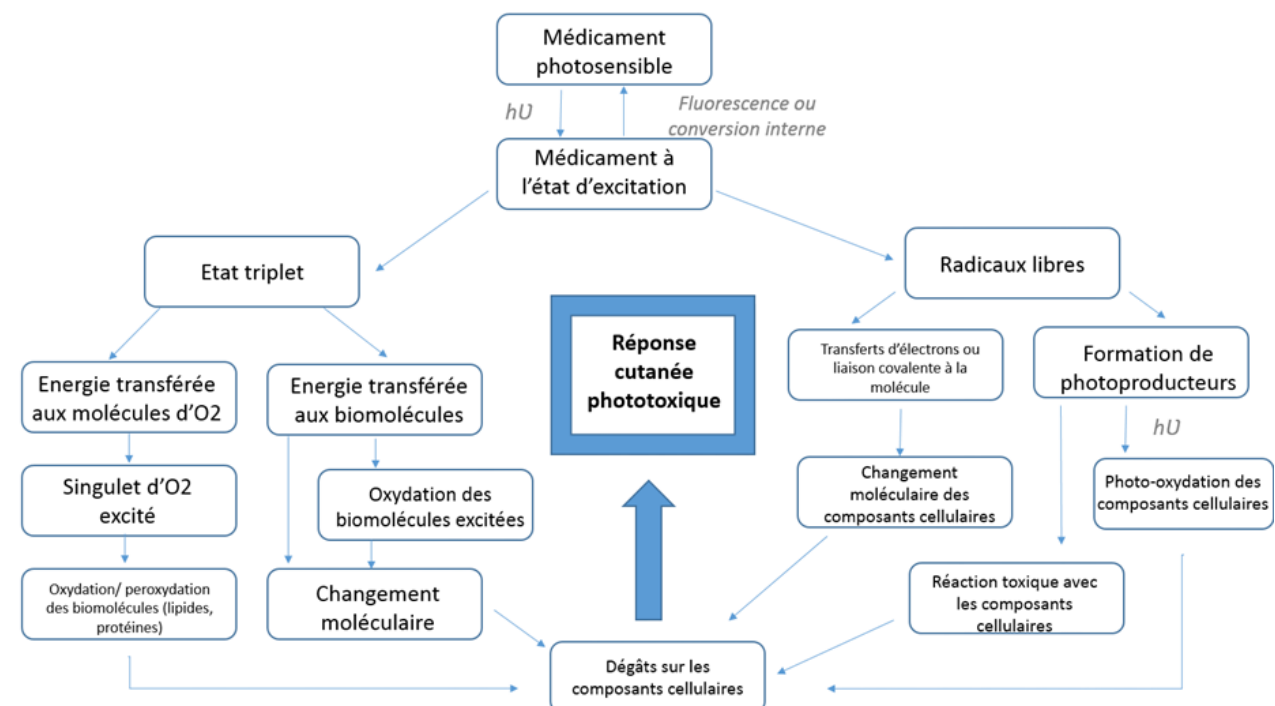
Médicament photosensible

hʋ

Fluorescence ou conversion interne

Médicament à l'état d'excitation

Etat triplet

Radicaux libres

Energie transférée aux molécules d'O2

Energie transférée aux biomolécules

Réponse cutanée phototoxique

Transferts d'électrons ou liaison covalente à la molécule

Formation de photoproducteurs

hʋ

Singulet d'O2 excité

Oxydation des biomolécules excitées

Changement moléculaire des composants cellulaires

Photo-oxydation des composants cellulaires

Oxydation/ peroxydation des biomolécules (lipides, protéines)

Changement moléculaire

Réaction toxique avec les composants cellulaires

Dégâts sur les composants cellulaires